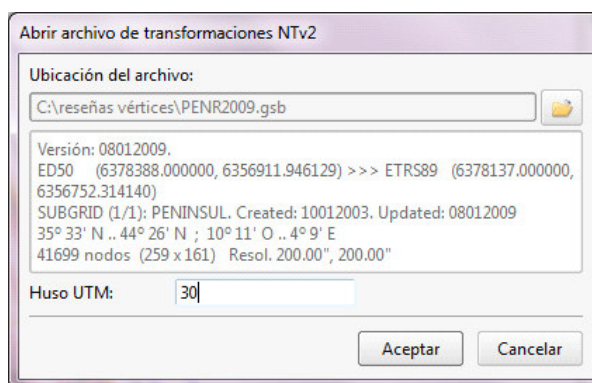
Abrir archivo de transformaciones NTv2

Ubicación del archivo:

C:\reseñas vértices\PENR2009.gsb

Versión: 08012009.
ED50 (6378388.000000, 6356911.946129) >>> ETRS89 (6378137.000000, 6356752.314140)
SUBGRID (1/1): PENINSUL. Created: 10012003. Updated: 08012009
35º 33' N .. 44º 26' N ; 10º 11' O .. 4º 9' E
41699 nodos (259 x 161) Resol. 200.00", 200.00"

Huso UTM: 30

Aceptar Cancelar